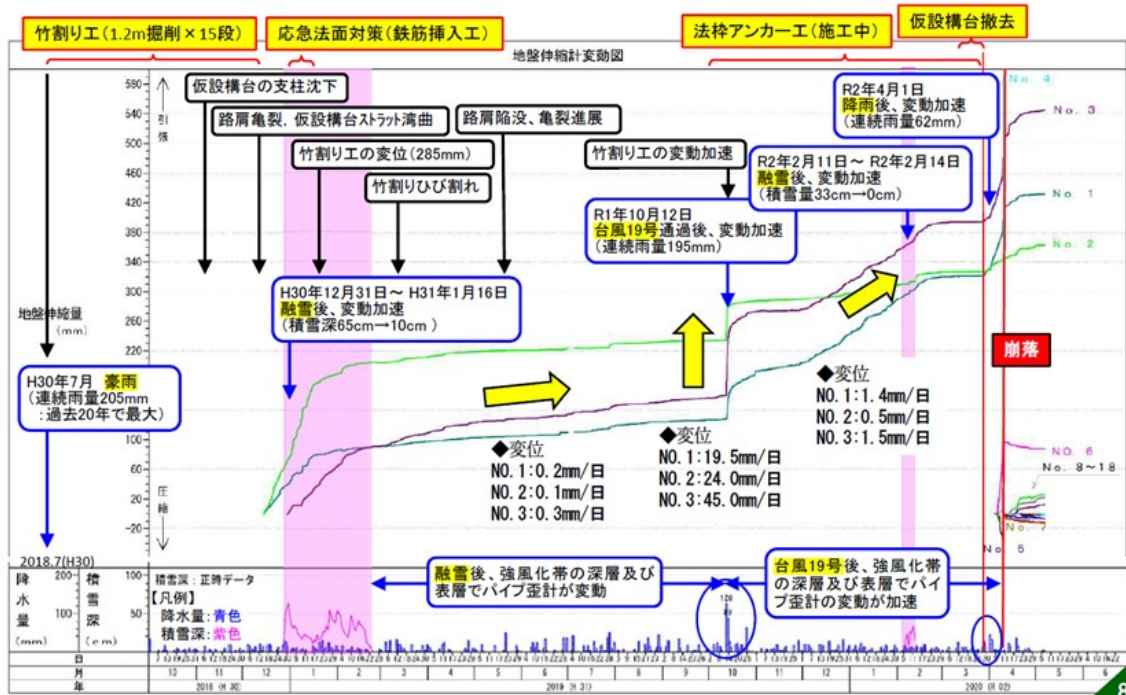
竹割り工（1.2m掘削×15段）

応急法面対策（鉄筋挿入工）

法枠アンカー工（施工中）

仮設構台撤去

地盤伸縮計変動図

580
540
500
460
420
380
340
300
260
220
180
140
100
60
20
-20

引張

圧縮

地盤伸縮量（mm）

仮設構台の支柱沈下

路肩亀裂、仮設構台ストラット湾曲

路肩陥没、亀裂進展

竹割り工の変位（285mm）

竹割りひび割れ

竹割り工の変動加速

R2年4月1日
降雨後、変動加速
（連続雨量62mm）

R2年2月11日～ R2年2月14日
融雪後、変動加速
（積雪量33cm→0cm）

R1年10月12日
台風19号通過後、変動加速
（連続雨量195mm）

H30年12月31日～ H31年1月16日
融雪後、変動加速
（積雪深65cm→10cm ）

H30年7月 豪雨
（連続雨量205mm
：過去20年で最大）

◆変位
NO.1：0.2mm/日
NO.2：0.1mm/日
NO.3：0.3mm/日

◆変位
NO.1：19.5mm/日
NO.2：24.0mm/日
NO.3：45.0mm/日

◆変位
NO.1：1.4mm/日
NO.2：0.5mm/日
NO.3：1.5mm/日

No. 4
No. 3
No. 1
No. 2
崩落
No. 6
No. 8～18
No. 5

2018.7(H30)

降水量（mm） 200 100
積雪深（cm） 100 50

積雪深：正時データ
【凡例】
降水量：青色
積雪深：紫色

融雪後、強風化帯の深層及び表層でパイプ歪計が変動

台風19号後、強風化帯の深層及び表層でパイプ歪計の変動が加速

120

日
月 10 11 12 1 2 3 4 5 6 7 8 9 10 11 12 1 2 3 4 5 6
年 2018（H 30） 2019（H 31） 2020（R 02）